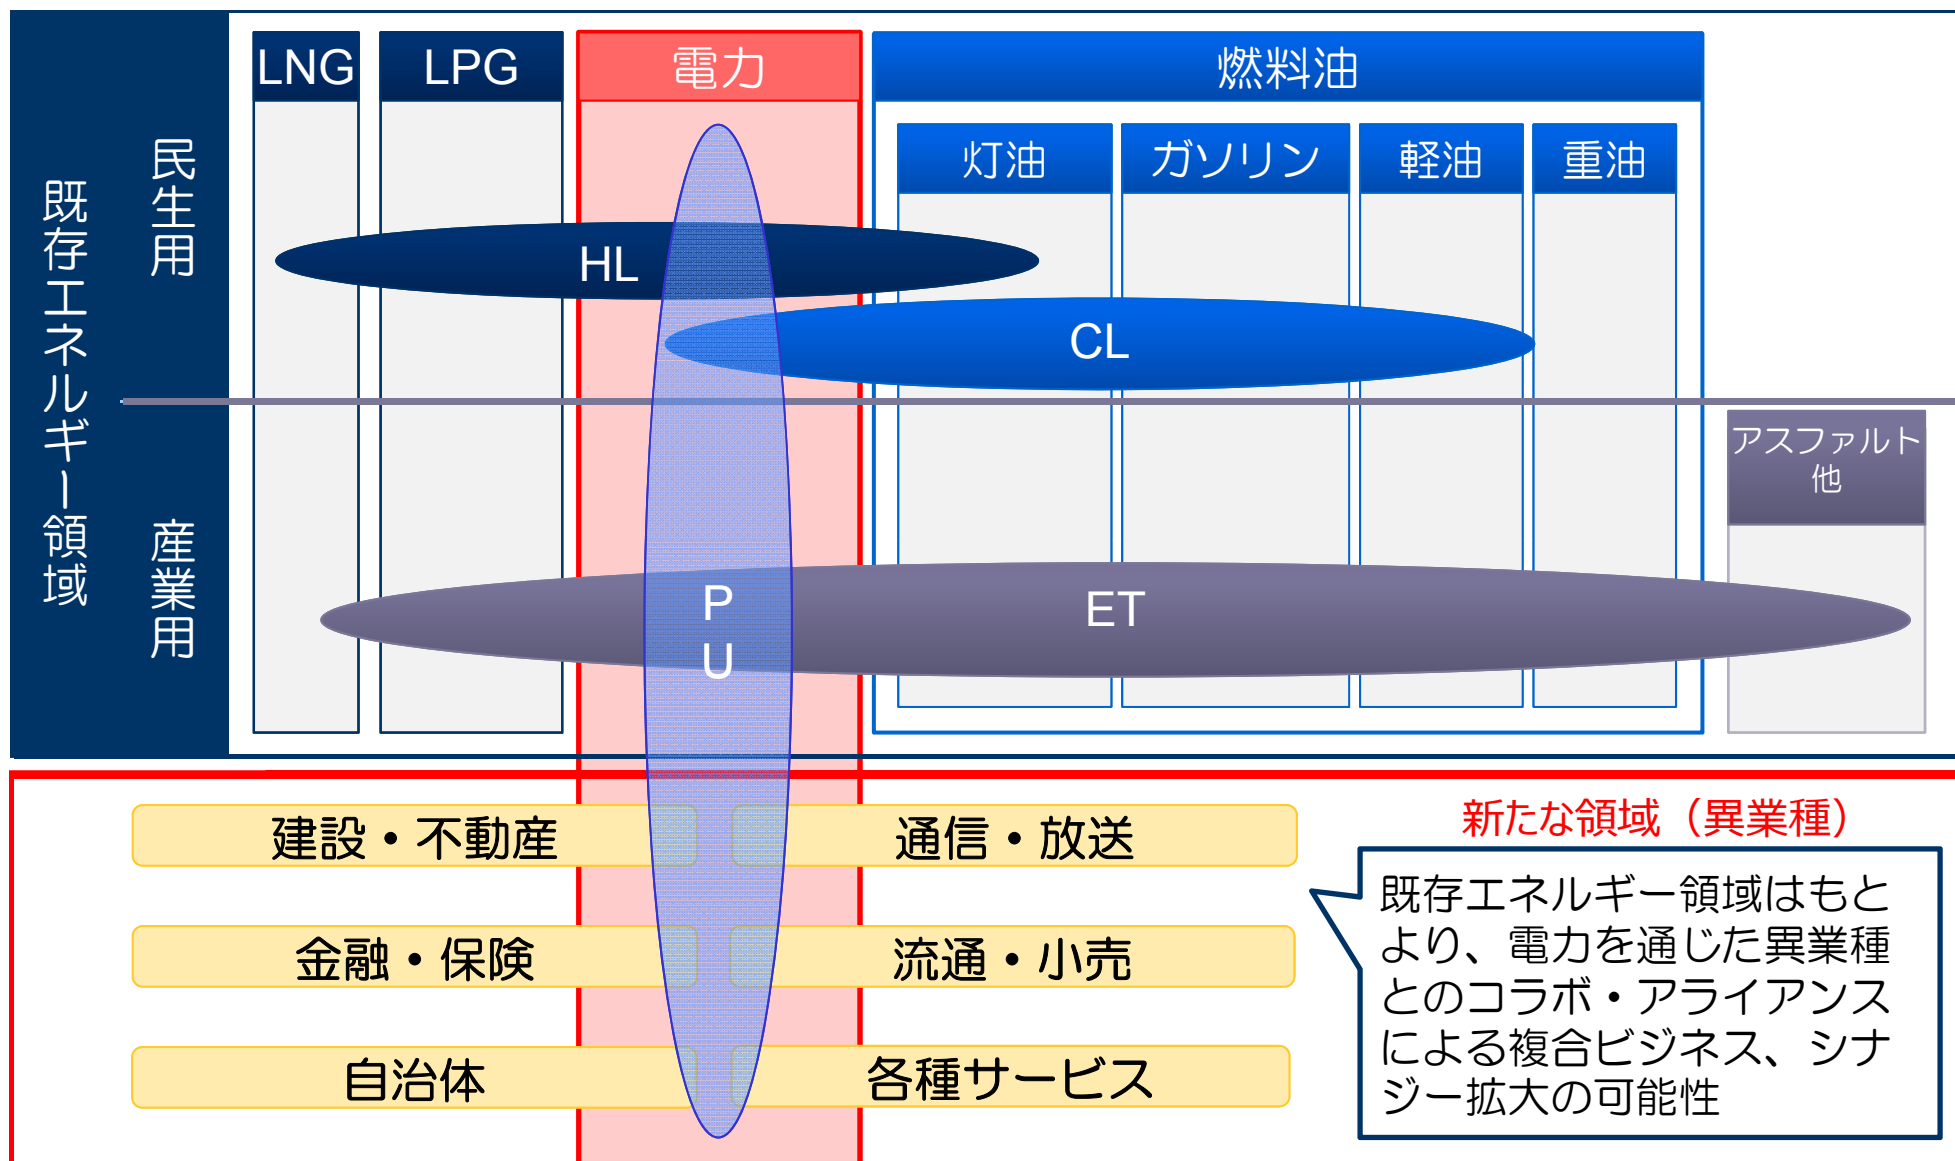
既存エネルギー領域

民生用

産業用

LNG

LPG

電力

燃料油

灯油

ガソリン

軽油

重油

HL

CL

アスファルト他

P U

ET

建設・不動産

通信・放送

金融・保険

流通・小売

自治体

各種サービス

新たな領域（異業種）

既存エネルギー領域はもとより、電力を通じた異業種とのコラボ・アライアンスによる複合ビジネス、シナジー拡大の可能性